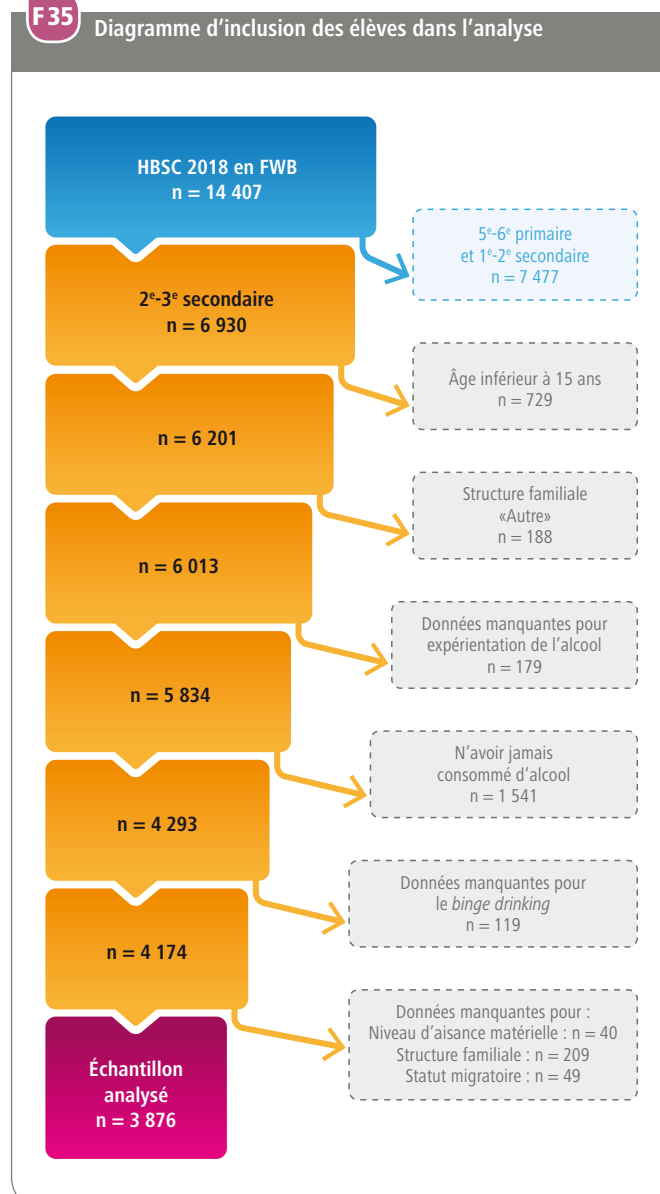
F35 Diagramme d'inclusion des élèves dans l'analyse

HBSC 2018 en FWB
n = 14 407

5$^{e}$-6$^{e}$ primaire et 1$^{e}$-2$^{e}$ secondaire
n = 7 477

2$^{e}$-3$^{e}$ secondaire
n = 6 930

Âge inférieur à 15 ans
n = 729

n = 6 201

Structure familiale «Autre»
n = 188

n = 6 013

Données manquantes pour expérientation de l'alcool
n = 179

n = 5 834

N'avoir jamais consommé d'alcool
n = 1 541

n = 4 293

Données manquantes pour le binge drinking
n = 119

n = 4 174

Données manquantes pour :
Niveau d'aisance matérielle : n = 40
Structure familiale : n = 209
Statut migratoire : n = 49

Échantillon analysé
n = 3 876